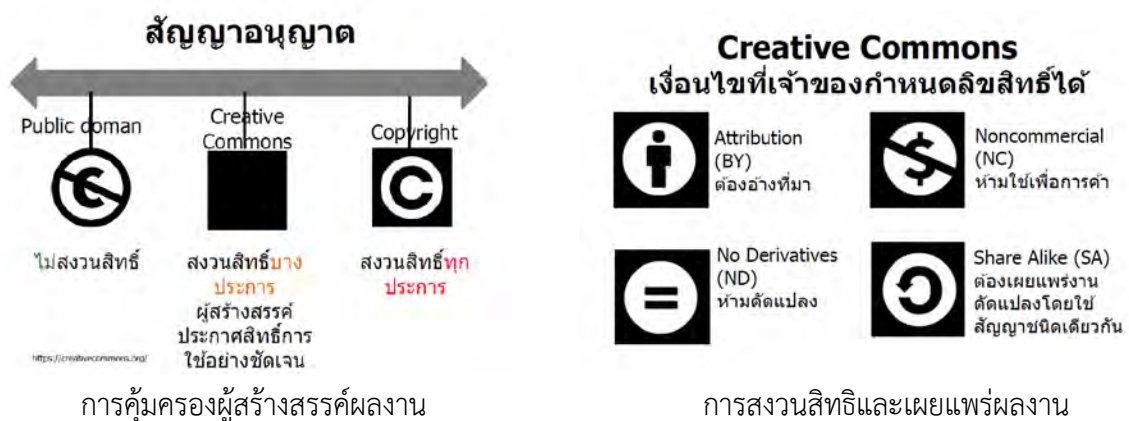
สัญญาอนุญาต

Public doman

Creative Commons

Copyright

ไม่สงวนสิทธิ์

สงวนสิทธิ์บางประการ ผู้สร้างสรรค์ประกาศสิทธิ์การใช้อย่างชัดเจน

สงวนสิทธิ์ทุกประการ

https://creativecommons.org/

การคุ้มครองผู้สร้างสรรค์ผลงาน

Creative Commons
เงื่อนไขที่เจ้าของกำหนดลิขสิทธิ์ได้

Attribution (BY) ต้องอ้างที่มา

Noncommercial (NC) ห้ามใช้เพื่อการค้า

No Derivatives (ND) ห้ามดัดแปลง

Share Alike (SA) ต้องเผยแพร่งานดัดแปลงโดยใช้สัญญาชนิดเดียวกัน

การสงวนสิทธิและเผยแพร่ผลงาน